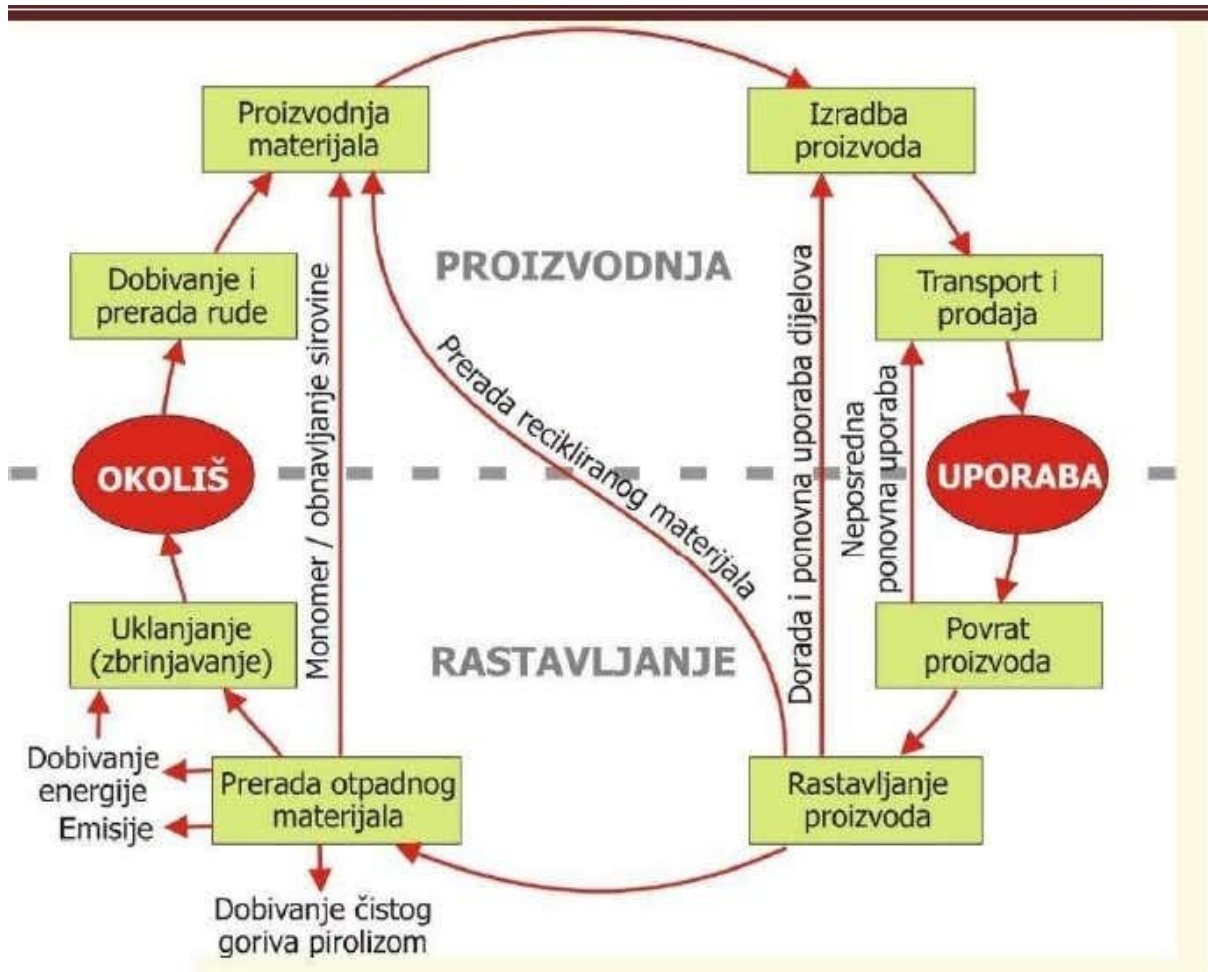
Proizvodnja materijala

Izradba proizvoda

PROIZVODNJA

Dobivanje i prerada rude

Transport i prodaja

Monomer / obnavljanje sirovine

Prerada recikliranog materijala

Dorada i ponovna uporaba dijelova

Neposredna ponovna uporaba

OKOLIŠ

UPORABA

RASTAVLJANJE

Uklanjanje (zbrinjavanje)

Povrat proizvoda

Dobivanje energije

Emisije

Prerada otpadnog materijala

Rastavljanje proizvoda

Dobivanje čistog goriva pirolizom